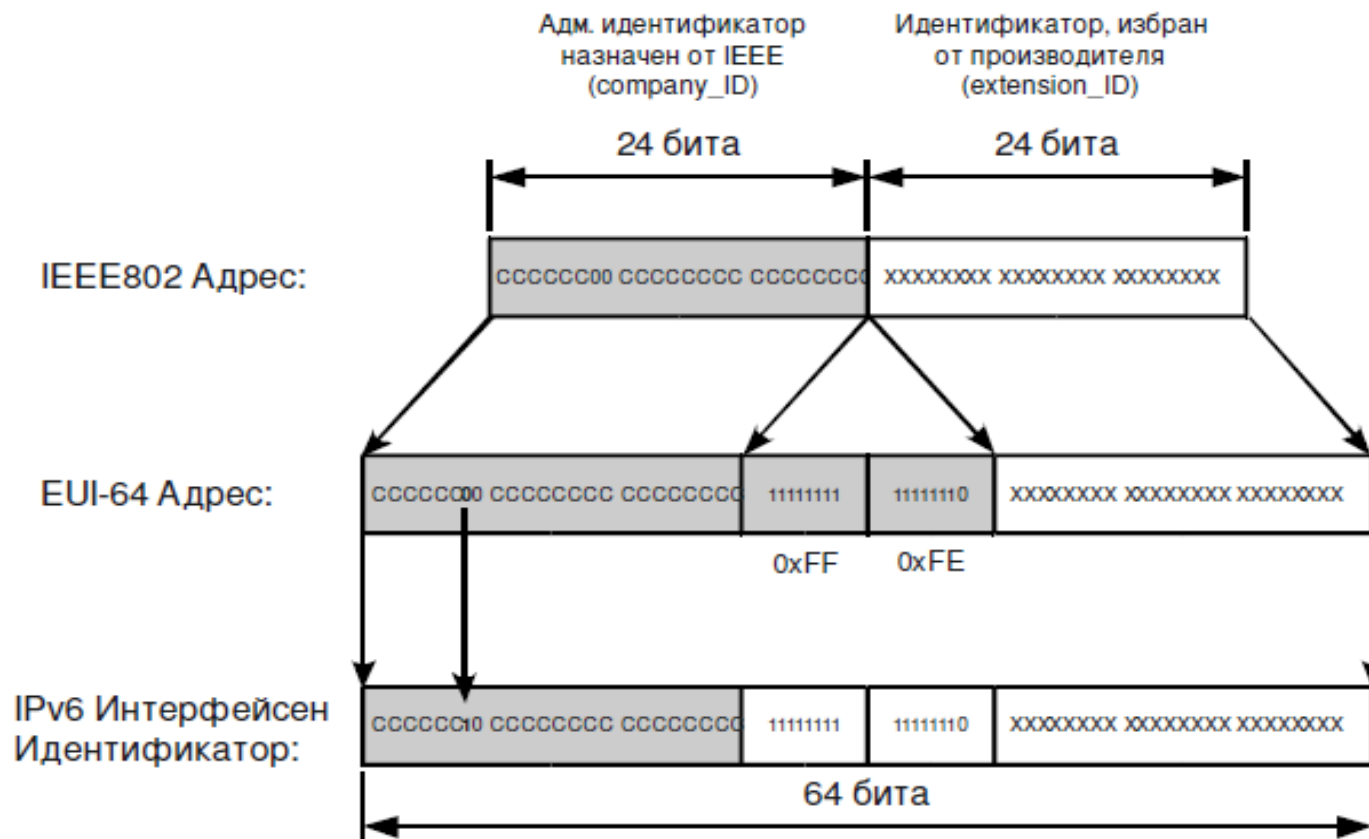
Адм. идентификатор назначен от IEEE (company_ID)

Идентификатор, избран от производителя (extension_ID)

24 бита

24 бита

IEEE802 Адрес:

cccccc00 cccccccc cccccccc

xxxxxxxx xxxxxxxx xxxxxxxx

EUI-64 Адрес:

cccccc00 cccccccc cccccccc

11111111

11111110

xxxxxxxx xxxxxxxx xxxxxxxx

0xFF

0xFE

IPv6 Интерфейсен Идентификатор:

cccccc10 cccccccc cccccccc

11111111

11111110

xxxxxxxx xxxxxxxx xxxxxxxx

64 бита